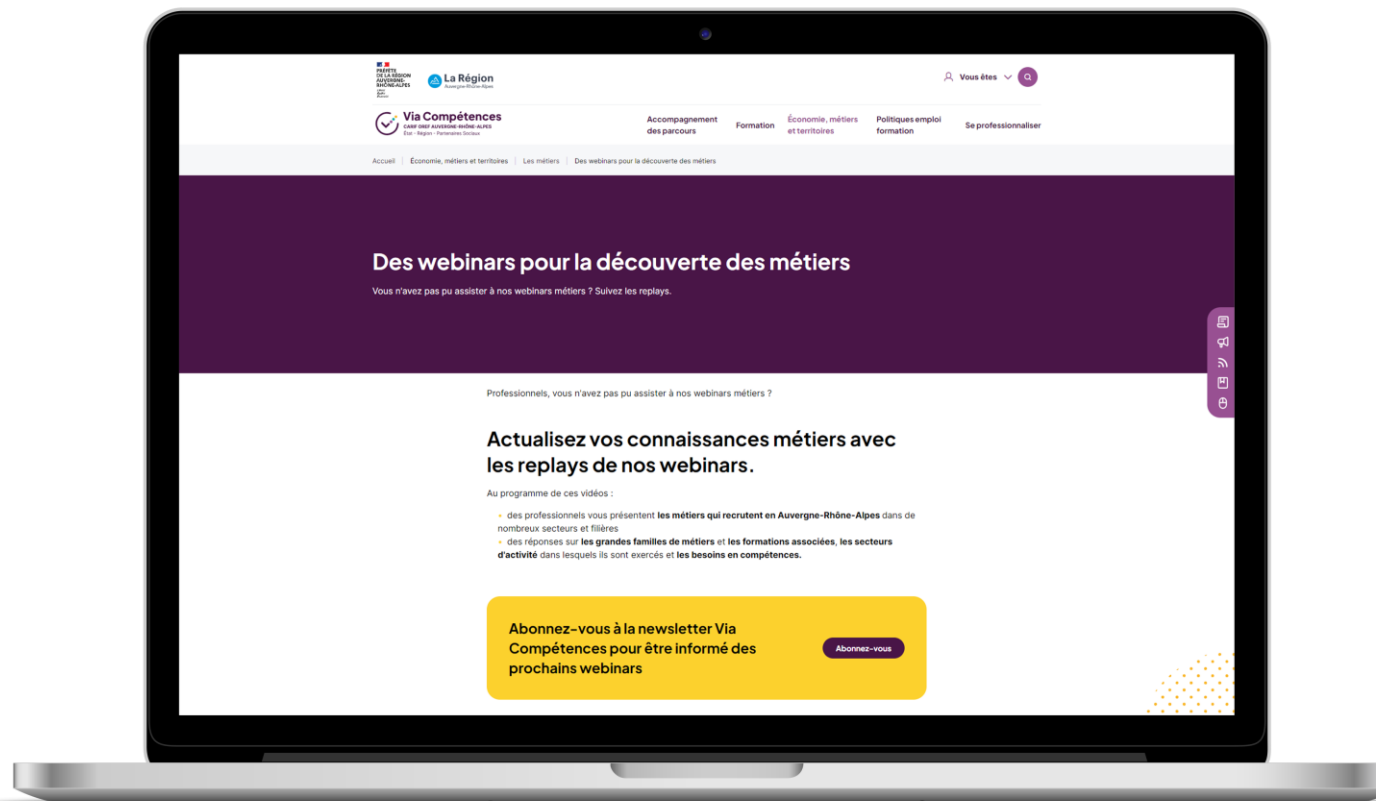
PRÉFÈTE DE LA RÉGION AUVERGNE-RHÔNE-ALPES
Liberté Égalité Fraternité

La Région
Auvergne-Rhône-Alpes

Vous êtes

Via Compétences
CARIF OREF AUVERGNE-RHÔNE-ALPES
État · Région · Partenaires Sociaux

Accompagnement des parcours
Formation
Économie, métiers et territoires
Politiques emploi formation
Se professionnaliser

Accueil | Économie, métiers et territoires | Les métiers | Des webinars pour la découverte des métiers

Des webinars pour la découverte des métiers

Vous n'avez pas pu assister à nos webinars métiers ? Suivez les replays.

Professionnels, vous n'avez pas pu assister à nos webinars métiers ?

Actualisez vos connaissances métiers avec les replays de nos webinars.

Au programme de ces vidéos :

- des professionnels vous présentent les métiers qui recrutent en Auvergne-Rhône-Alpes dans de nombreux secteurs et filières
- des réponses sur les grandes familles de métiers et les formations associées, les secteurs d'activité dans lesquels ils sont exercés et les besoins en compétences.

Abonnez-vous à la newsletter Via Compétences pour être informé des prochains webinars

Abonnez-vous